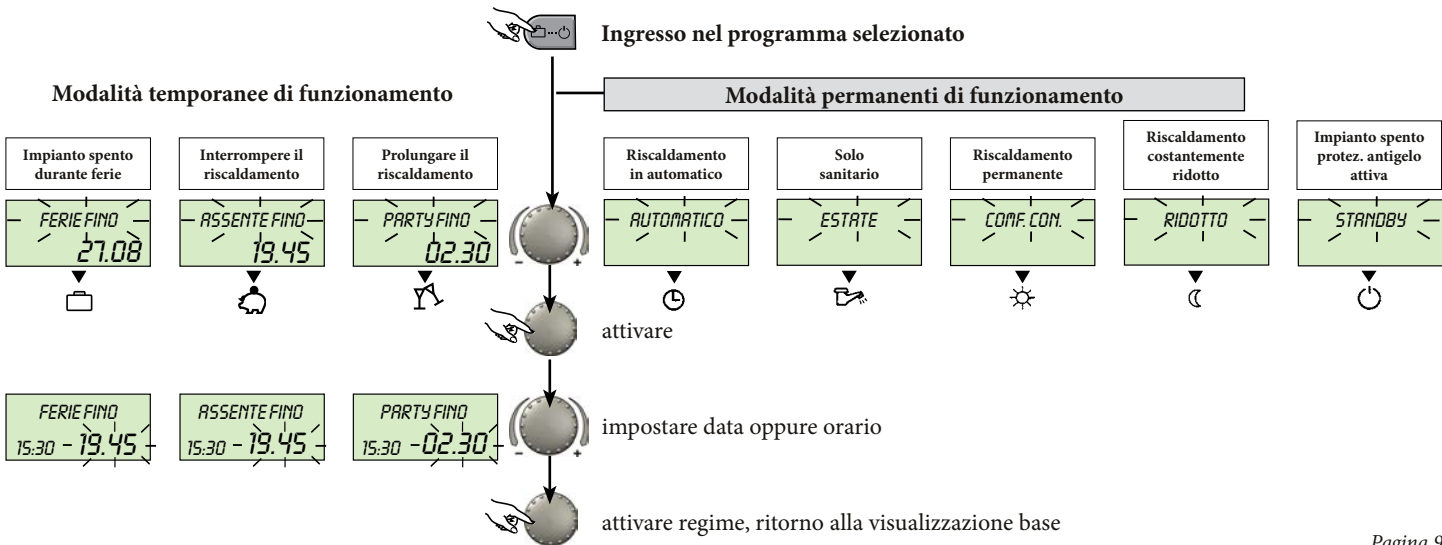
Ingresso nel programma selezionato

Modalità temporanee di funzionamento

Modalità permanenti di funzionamento

Impianto spento durante ferie

Interrompere il riscaldamento

Prolungare il riscaldamento

Riscaldamento in automatico

Solo sanitario

Riscaldamento permanente

Riscaldamento costantemente ridotto

Impianto spento protez. antigelo attiva

FERIE FINO 27.08

ASSENTE FINO 19.45

PARTY FINO 02.30

AUTOMATICO

ESTATE

COMF. CON.

RIDOTTO

STANDBY

attivare

FERIE FINO 15:30 - 19.45

ASSENTE FINO 15:30 - 19.45

PARTY FINO 15:30 - 02.30

impostare data oppure orario

attivare regime, ritorno alla visualizzazione base

Pagina 9